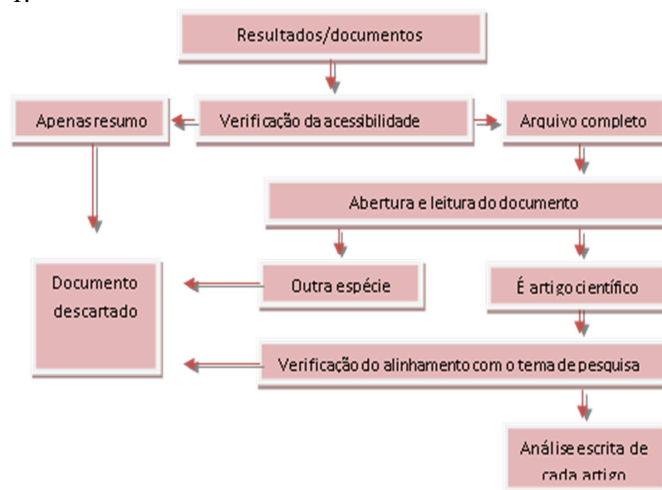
Resultados/documentos

Apenas resumo

Verificação da acessibilidade

Arquivo completo

Abertura e leitura do documento

Documento descartado

Outra espécie

É artigo científico

Verificação do alinhamento com o tema de pesquisa

Análise escrita de cada artigo